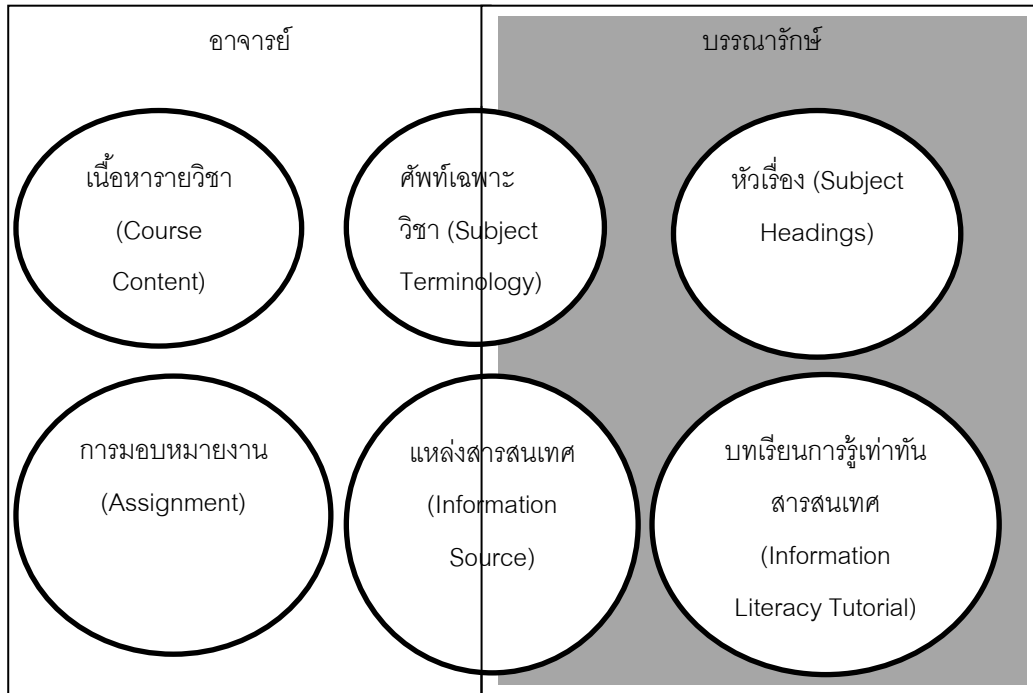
อาจารย์

บรรณารักษ์

เนื้อหารายวิชา (Course Content)

ศัพท์เฉพาะวิชา (Subject Terminology)

หัวเรื่อง (Subject Headings)

การมอบหมายงาน (Assignment)

แหล่งสารสนเทศ (Information Source)

บทเรียนการรู้เท่าทันสารสนเทศ (Information Literacy Tutorial)